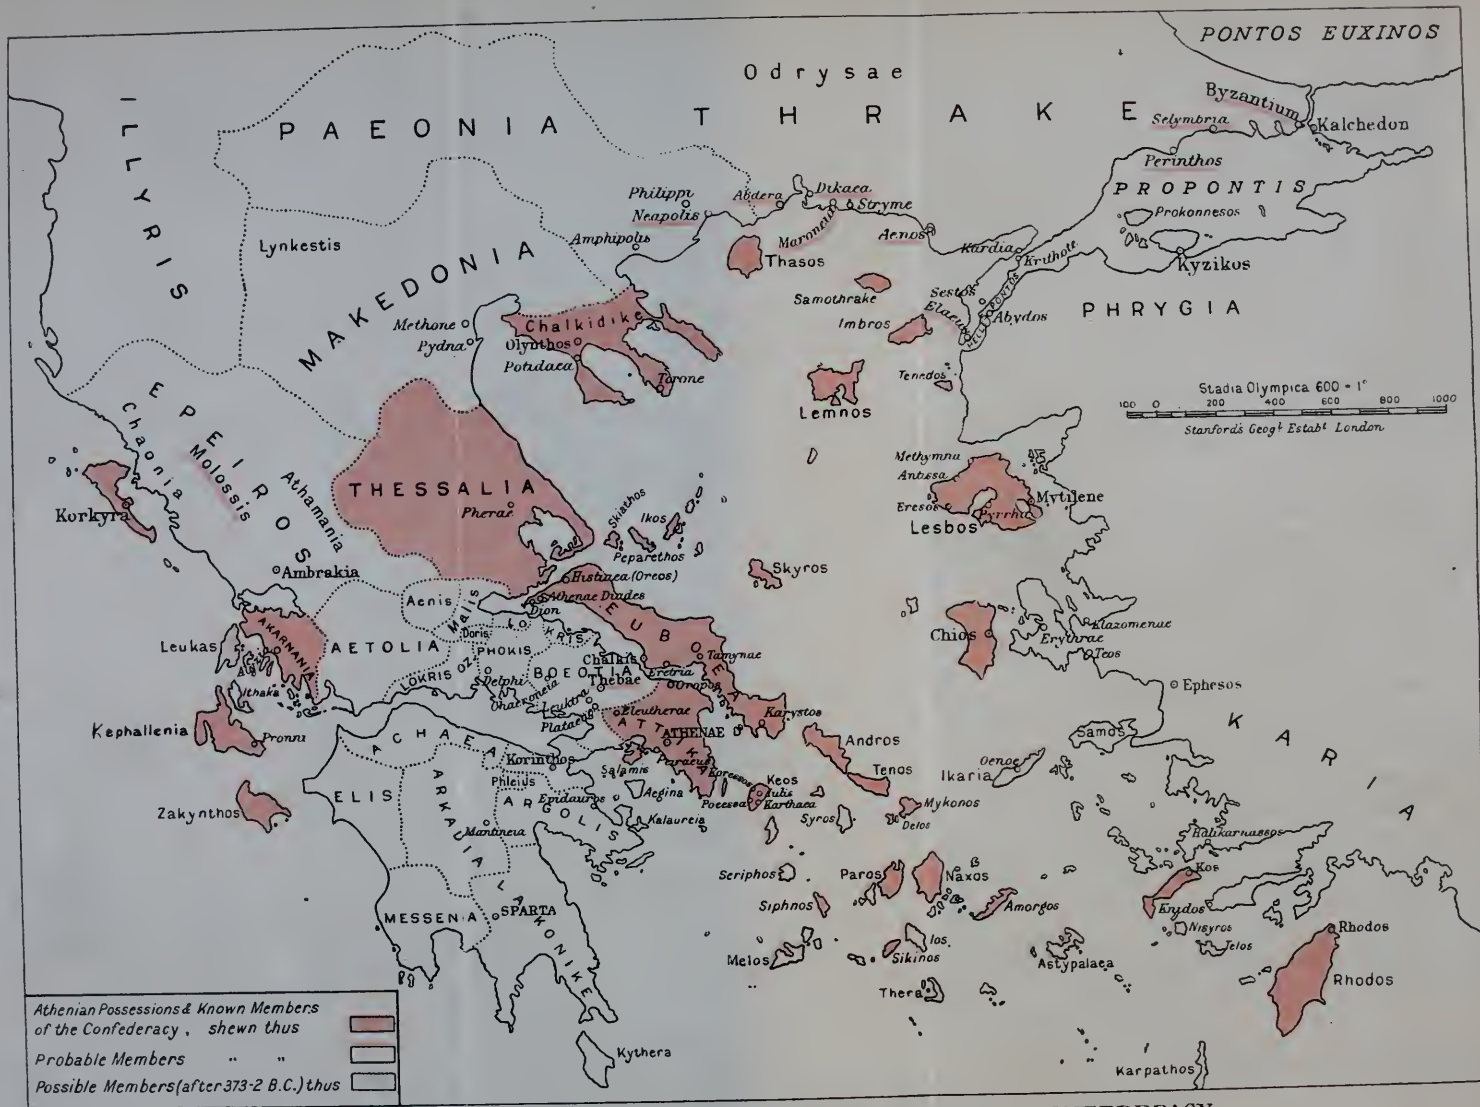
PONTOS EUXINOS

Odrysae

PAEONIA

THRAKE

ILLYRIS

Byzantium
Selymbria
Kalchedon
Perinthos
PROPONTIS
Prokonnesos
Kyzikos
Philippi
Neapolis
Abdera
Dikaea
Stryme
Maroneia
Aenos
Kardia
Krithote
Amphipolis
Lynkestis
MAKEDONIA
Thasos
Samothrake
Imbros
Sestos
Elaeus
Abydos
PHRYGIA
Methone
Pydna
Chalkidike
Olynthos
Potidaea
Torone
Tenedos
Lemnos
Stadia Olympica 600 = 1°
100 0 200 400 600 800 1000
Stanford's Geog^l Estab^t London
EPEIROS
Chaonia
Molossis
Athamania
THESSALIA
Pherae
Methymna
Antissa
Eresos
Mytilene
Pyrrha
Lesbos
Korkyra
Skiathos
Ikos
Peparethos
Skyros
Ambrakia
Histiaea (Oreos)
Athenae Diades
Dion
Aenis
Malis
Doris
LOKRIS
AKARNANIA
AETOLIA
PHOKIS
BOEOTIA
EUBOEA
Chalkis
Thebae
Tamynae
Eretria
Oropos
Leukas
Ithaka
LOKRIS OZ.
Delphi
Chaeroneia
Leuktra
Plataea
Eleutherae
Karystos
Chios
Erythrae
Klazomenae
Teos
Ephesos
Kephallenia
Pronni
ACHAEA
ATTIKA
ATHENAE
Andros
Samos
KARIA
Korinthos
Salamis
Peiraeus
Koressos
Keos
Iulis
Karthaea
Poeessa
Aegina
Tenos
Ikaria
Oenoe
Zakynthos
ELIS
ARKADIA
Phleius
ARGOLIS
Epidauros
Kalaureia
Mykonos
Delos
Syros
Mantineia
Halikarnassos
Kos
Knidos
Nisyros
Telos
Seriphos
Paros
Naxos
Amorgos
Siphnos
MESSENIA
SPARTA
LAKONIKE
Melos
Ios
Sikinos
Thera
Astypalaea
Rhodos
Rhodos
Kythera
Karpathos

Athenian Possessions & Known Members of the Confederacy, shewn thus
Probable Members " "
Possible Members (after 373-2 B.C.) thus